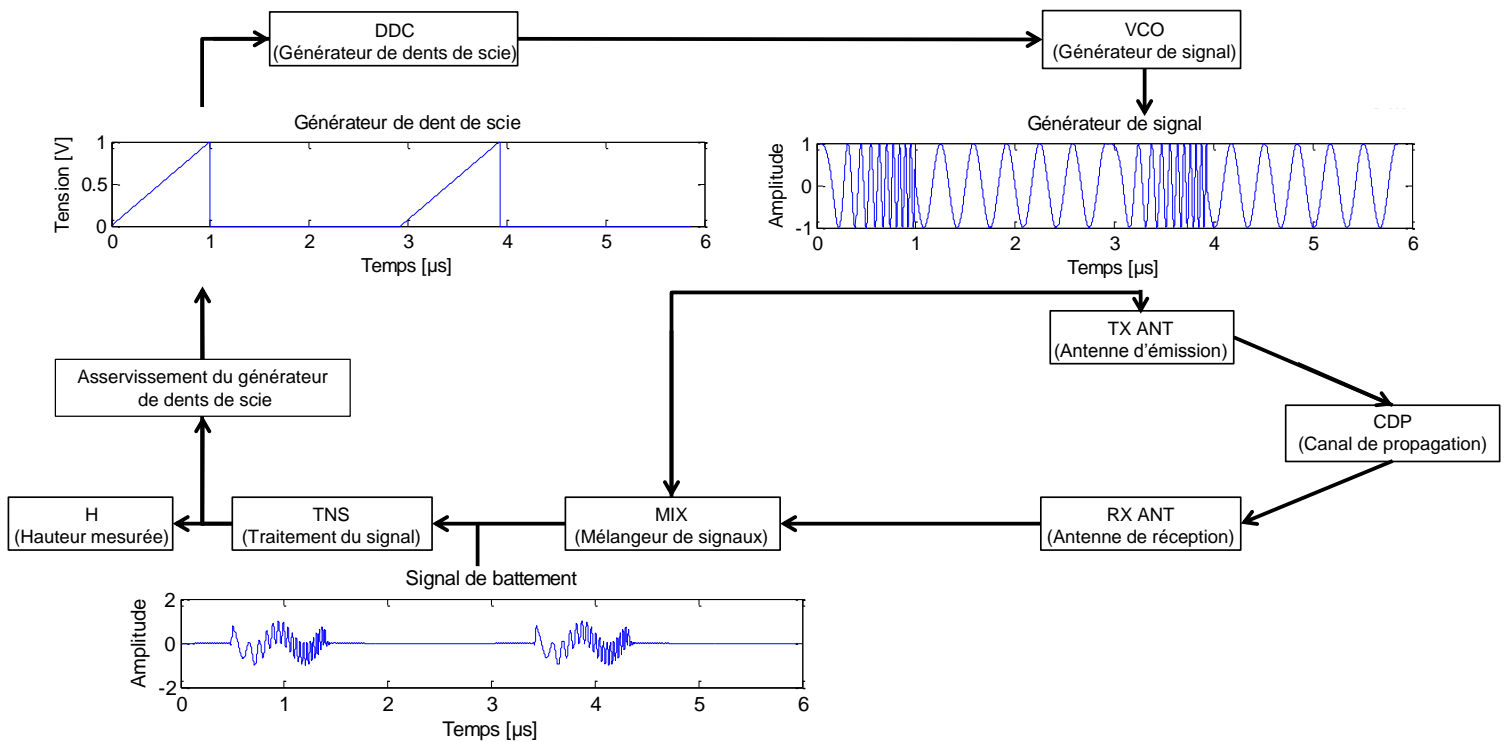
DDC
(Générateur de dents de scie)

VCO
(Générateur de signal)

Générateur de dent de scie

Tension [V]

1
0.5
0
0 1 2 3 4 5 6
Temps [µs]

Générateur de signal

Amplitude

1
0
-1
0 1 2 3 4 5 6
Temps [µs]

TX ANT
(Antenne d'émission)

CDP
(Canal de propagation)

Asservissement du générateur de dents de scie

H
(Hauteur mesurée)

TNS
(Traitement du signal)

MIX
(Mélangeur de signaux)

RX ANT
(Antenne de réception)

Signal de battement

Amplitude

2
0
-2
0 1 2 3 4 5 6
Temps [µs]